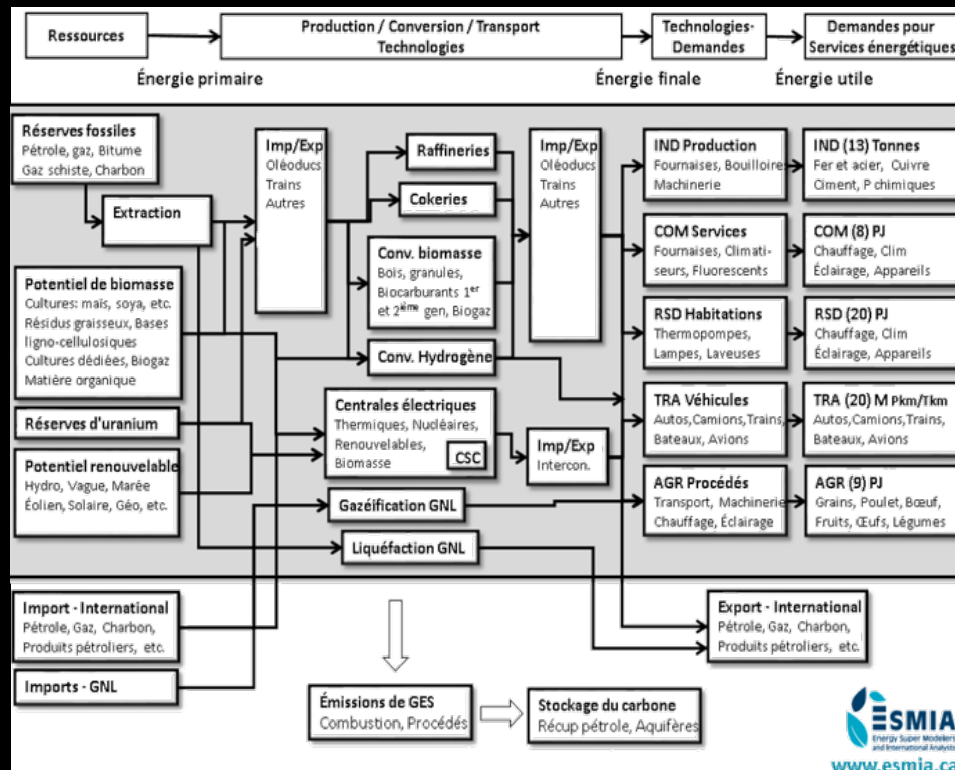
Ressources

Production / Conversion / Transport Technologies

Technologies-Demandes

Demandes pour Services énergétiques

Énergie primaire

Énergie finale

Énergie utile

Réserves fossiles
Pétrole, gaz, Bitume
Gaz schiste, Charbon

Extraction

Potentiel de biomasse
Cultures: maïs, soya, etc.
Résidus graisseux, Bases ligno-cellulosiques
Cultures dédiées, Biogaz
Matière organique

Réserves d'uranium

Potentiel renouvelable
Hydro, Vague, Marée
Éolien, Solaire, Géo, etc.

Imp/Exp
Oléoducs
Trains
Autres

Raffineries

Cokeries

Conv. biomasse
Bois, granules,
Biocarburants 1$^{er}$ et 2$^{ème}$ gen, Biogaz

Conv. Hydrogène

Centrales électriques
Thermiques, Nucléaires,
Renouvelables,
Biomasse
CSC

Gazéification GNL

Liquéfaction GNL

Imp/Exp
Oléoducs
Trains
Autres

Imp/Exp
Intercon.

IND Production
Fournaises, Bouilloire
Machinerie

COM Services
Fournaises, Climatiseurs, Fluorescents

RSD Habitations
Thermopompes,
Lampes, Laveuses

TRA Véhicules
Autos,Camions,Trains,
Bateaux, Avions

AGR Procédés
Transport, Machinerie
Chauffage, Éclairage

IND (13) Tonnes
Fer et acier, Cuivre
Ciment, P chimiques

COM (8) PJ
Chauffage, Clim
Éclairage, Appareils

RSD (20) PJ
Chauffage, Clim
Éclairage, Appareils

TRA (20) M Pkm/Tkm
Autos,Camions,Trains,
Bateaux, Avions

AGR (9) PJ
Grains, Poulet, Bœuf,
Fruits, Œufs, Légumes

Import - International
Pétrole, Gaz, Charbon,
Produits pétroliers, etc.

Imports - GNL

Émissions de GES
Combustion, Procédés

Stockage du carbone
Récup pétrole, Aquifères

Export - International
Pétrole, Gaz, Charbon,
Produits pétroliers, etc.

ESMIA
Energy Super Modelers and International Analysts
www.esmia.ca